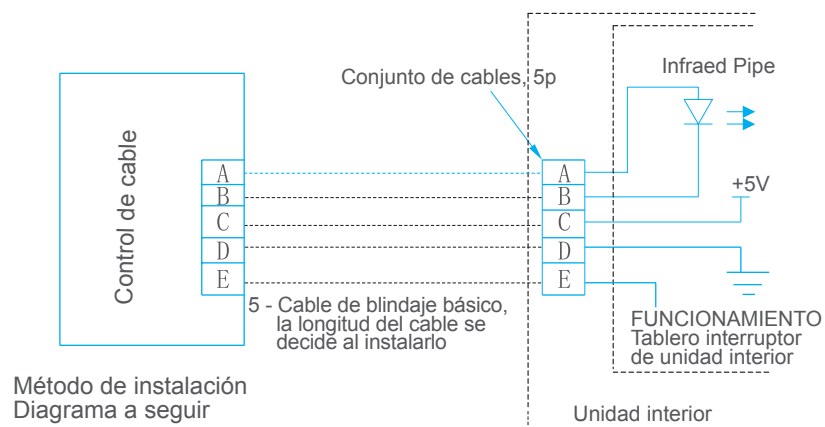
Control de cable

A
B
C
D
E

Conjunto de cables, 5p

A
B
C
D
E

Infraed Pipe

+5V

5 - Cable de blindaje básico, la longitud del cable se decide al instalarlo

FUNCIONAMIENTO
Tablero interruptor de unidad interior

Método de instalación
Diagrama a seguir

Unidad interior